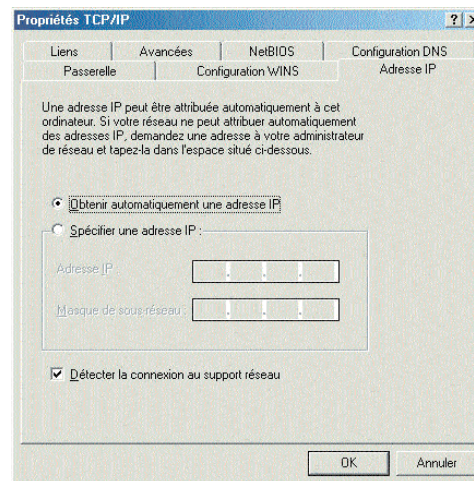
Propriétés TCP/IP

?

Liens | Avancées | NetBIOS | Configuration DNS
Passerelle | Configuration WINS | Adresse IP

Une adresse IP peut être attribuée automatiquement à cet ordinateur. Si votre réseau ne peut attribuer automatiquement des adresses IP, demandez une adresse à votre administrateur de réseau et tapez-la dans l'espace situé ci-dessous.

Obtenir automatiquement une adresse IP

Spécifier une adresse IP :

Adresse IP :

Masque de sous-réseau :

Détecter la connexion au support réseau

OK

Annuler